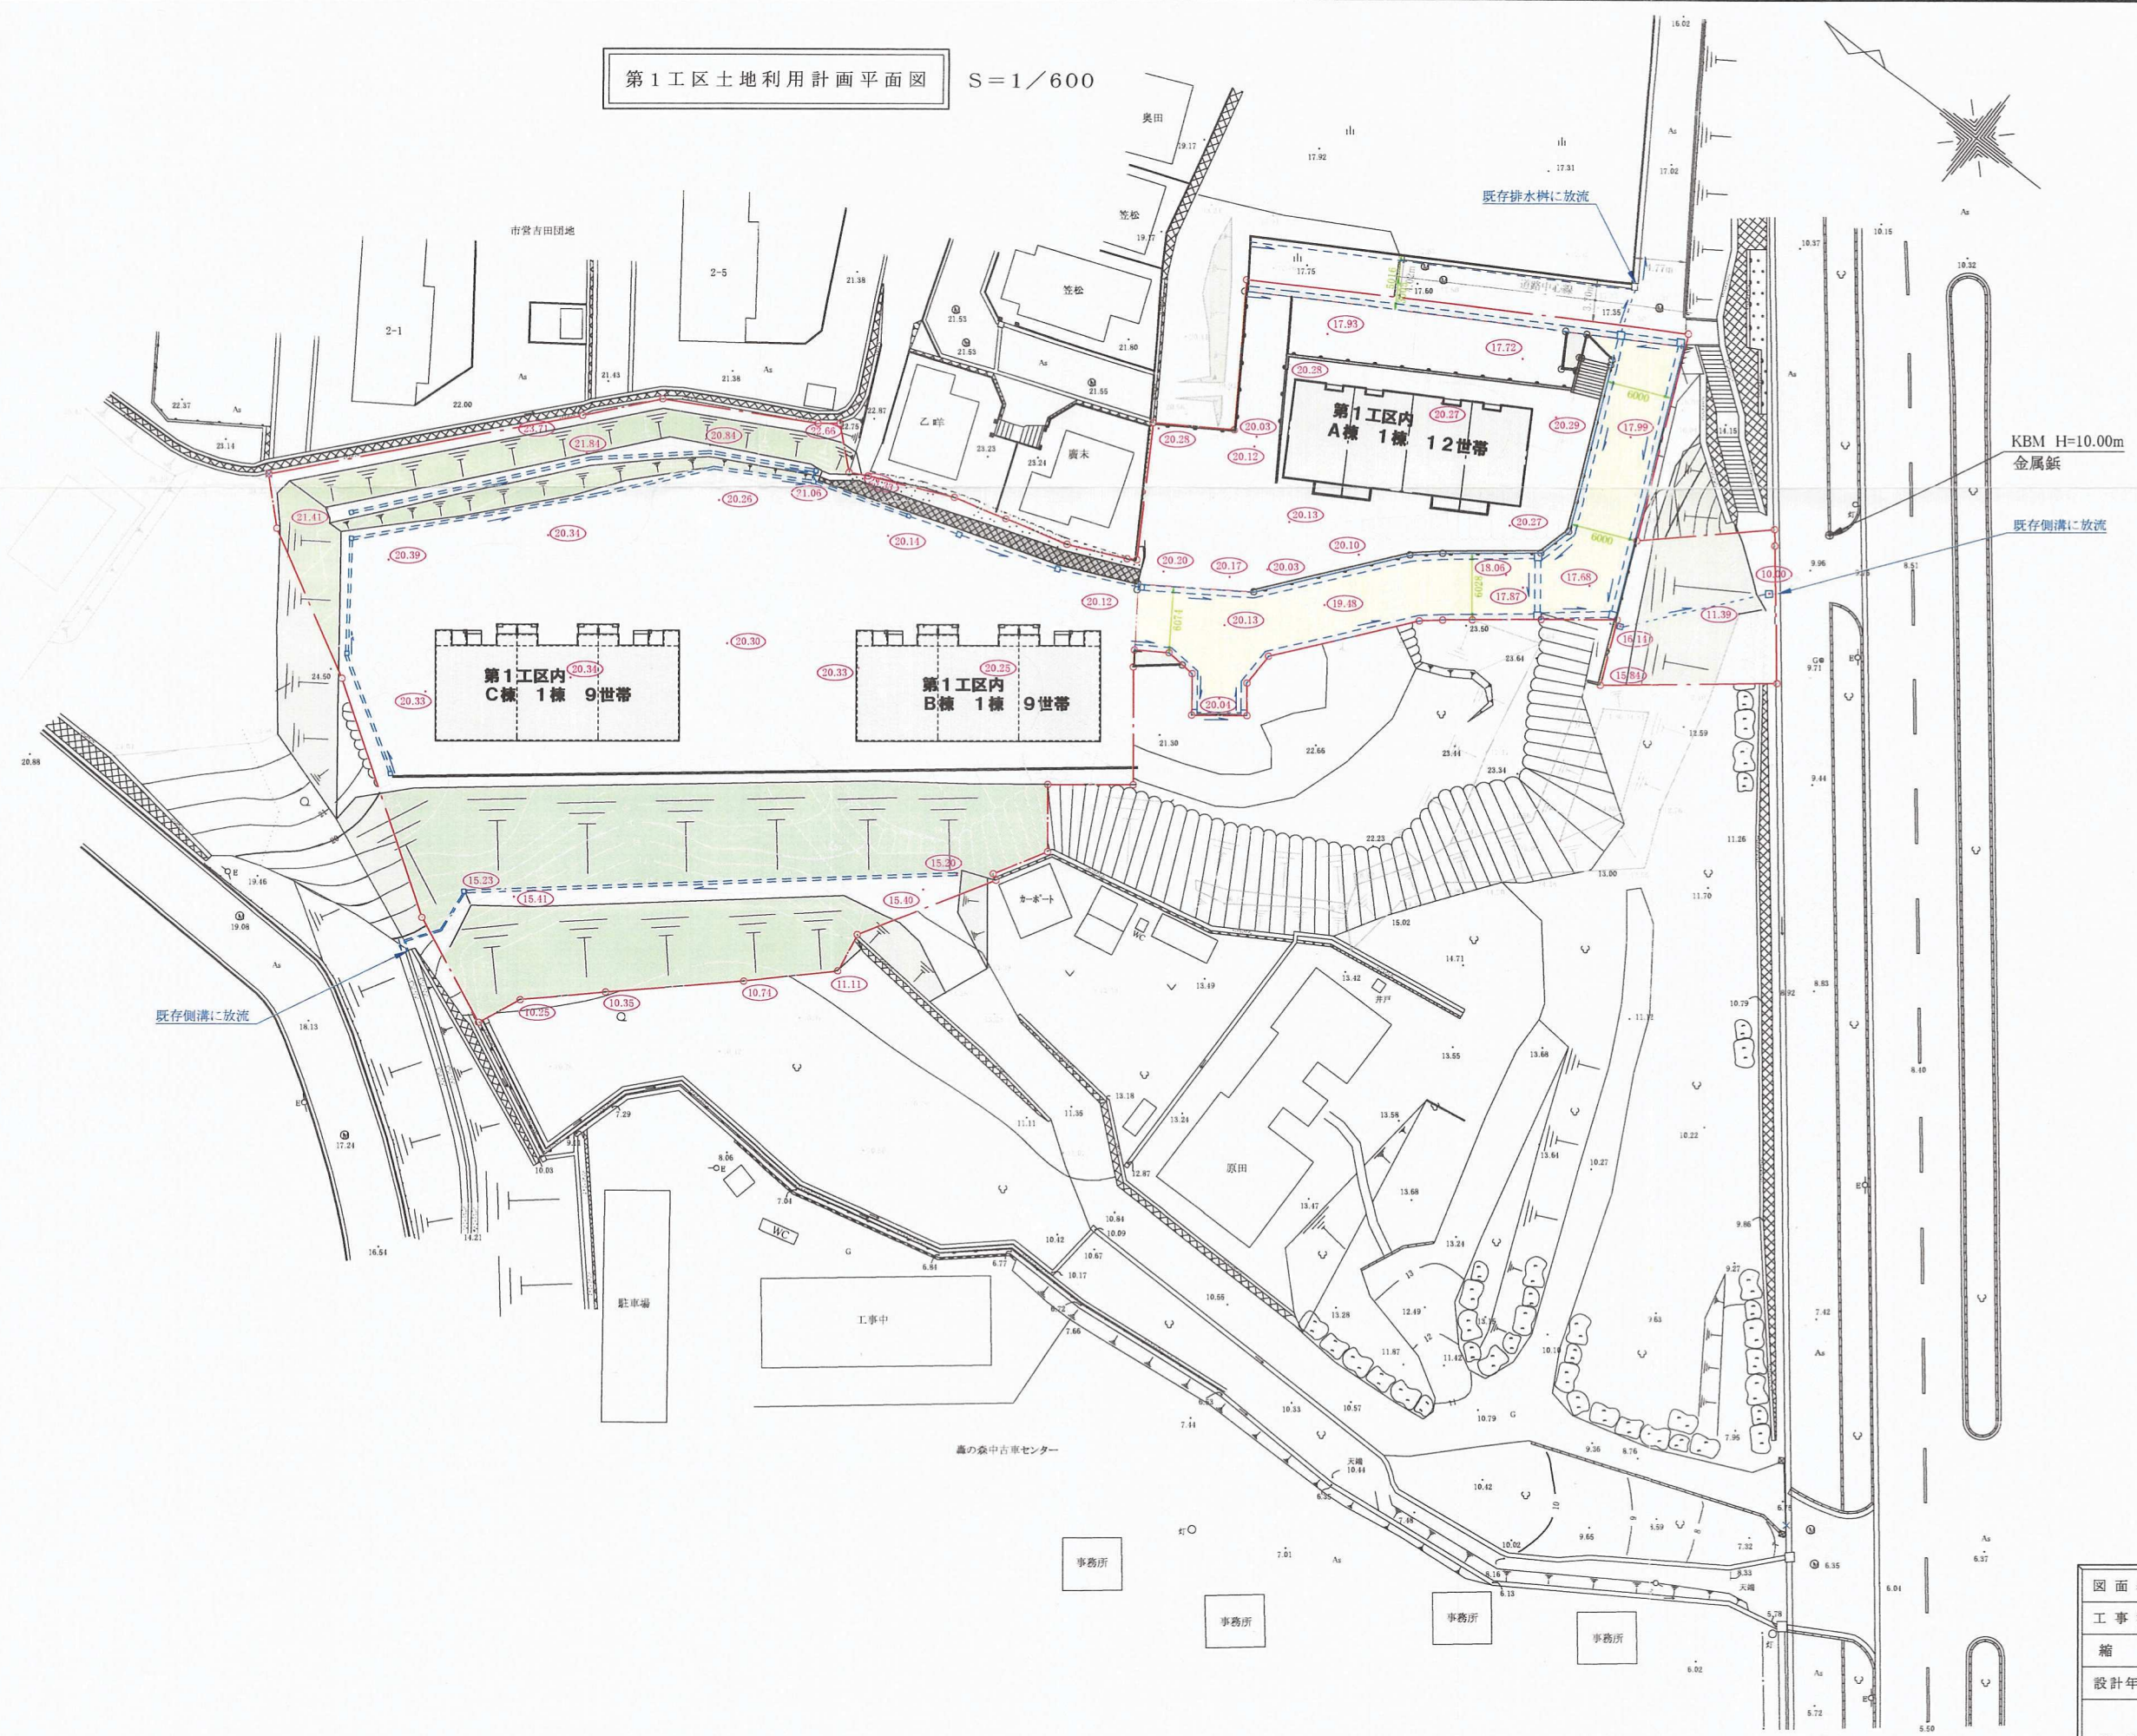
第１工区土地利用計画平面図　S＝1／600

奥田
笠松
市営吉田団地
2-1
2-5
笠松
乙倖
廣末
既存排水桝に放流
第１工区内
A棟　1棟　12世帯
第１工区内
C棟　1棟　9世帯
第１工区内
B棟　1棟　9世帯
KBM H=10.00m
金属鋲
既存側溝に放流
既存側溝に放流
カーポート
WC
井戸
原田
駐車場
工事中
WC
轟の桑中古車センター
事務所
事務所
事務所
事務所
天端
天端

17.93
17.72
20.28
20.27
20.29
17.99
20.28
20.03
20.12
20.13
20.27
21.41
23.71
21.84
20.84
22.66
21.06
20.26
20.34
20.14
20.39
20.20
20.17
20.03
20.10
18.06
17.68
17.87
19.48
20.13
20.12
10.00
11.39
16.11
15.84
20.30
20.34
20.25
20.33
20.33
20.04
15.23
15.20
15.41
15.40
10.25
10.35
10.71
11.11

6000
6000
6000
6025
6074

図面
工事
縮
設計年